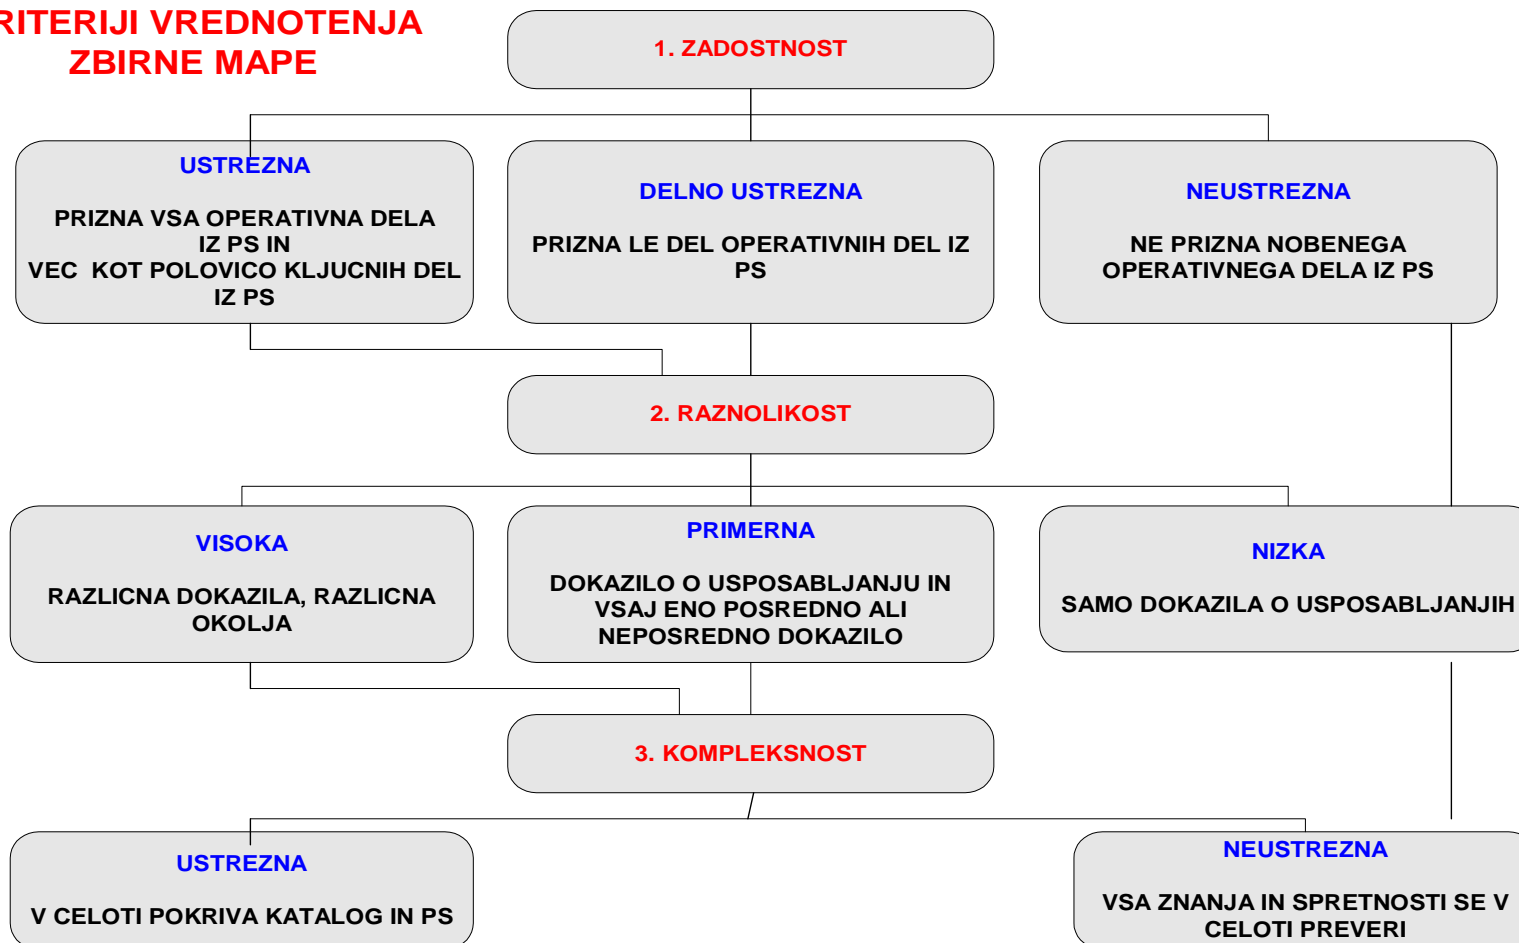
RITERIJI VREDNOTENJA ZBIRNE MAPE

1. ZADOSTNOST

USTREZNA

PRIZNA VSA OPERATIVNA DELA IZ PS IN VEC KOT POLOVICO KLJUCNIH DEL IZ PS

DELNO USTREZNA

PRIZNA LE DEL OPERATIVNIH DEL IZ PS

NEUSTREZNA

NE PRIZNA NOBENEGA OPERATIVNEGA DELA IZ PS

2. RAZNOLIKOST

VISOKA

RAZLICNA DOKAZILA, RAZLICNA OKOLJA

PRIMERNA

DOKAZILO O USPOSABLJANJU IN VSAJ ENO POSREDNO ALI NEPOSREDNO DOKAZILO

NIZKA

SAMO DOKAZILA O USPOSABLJANJIH

3. KOMPLEKSNOST

USTREZNA

V CELOTI POKRIVA KATALOG IN PS

NEUSTREZNA

VSA ZNANJA IN SPRETNOSTI SE V CELOTI PREVERI